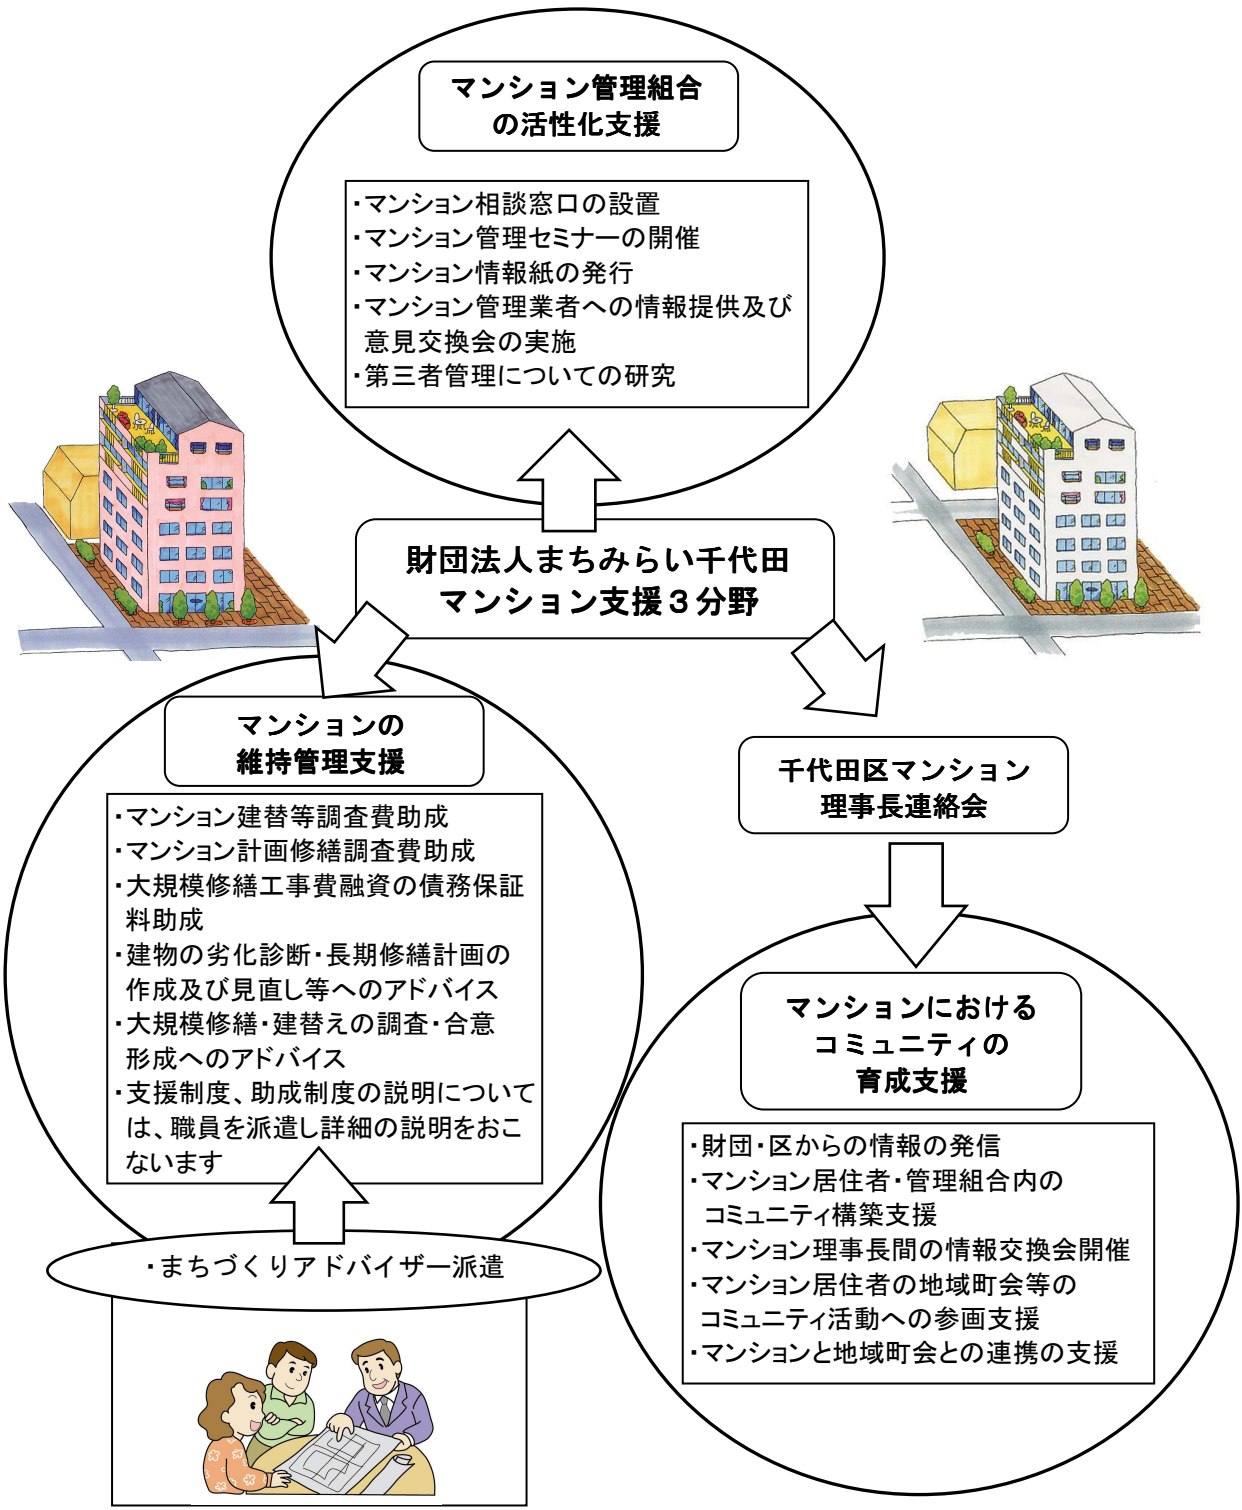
マンション管理組合の活性化支援

・マンション相談窓口の設置
・マンション管理セミナーの開催
・マンション情報紙の発行
・マンション管理業者への情報提供及び意見交換会の実施
・第三者管理についての研究

財団法人まちみらい千代田
マンション支援３分野

マンションの維持管理支援

・マンション建替等調査費助成
・マンション計画修繕調査費助成
・大規模修繕工事費融資の債務保証料助成
・建物の劣化診断・長期修繕計画の作成及び見直し等へのアドバイス
・大規模修繕・建替えの調査・合意形成へのアドバイス
・支援制度、助成制度の説明については、職員を派遣し詳細の説明をおこないます

・まちづくりアドバイザー派遣

千代田区マンション理事長連絡会

マンションにおけるコミュニティの育成支援

・財団・区からの情報の発信
・マンション居住者・管理組合内のコミュニティ構築支援
・マンション理事長間の情報交換会開催
・マンション居住者の地域町会等のコミュニティ活動への参画支援
・マンションと地域町会との連携の支援